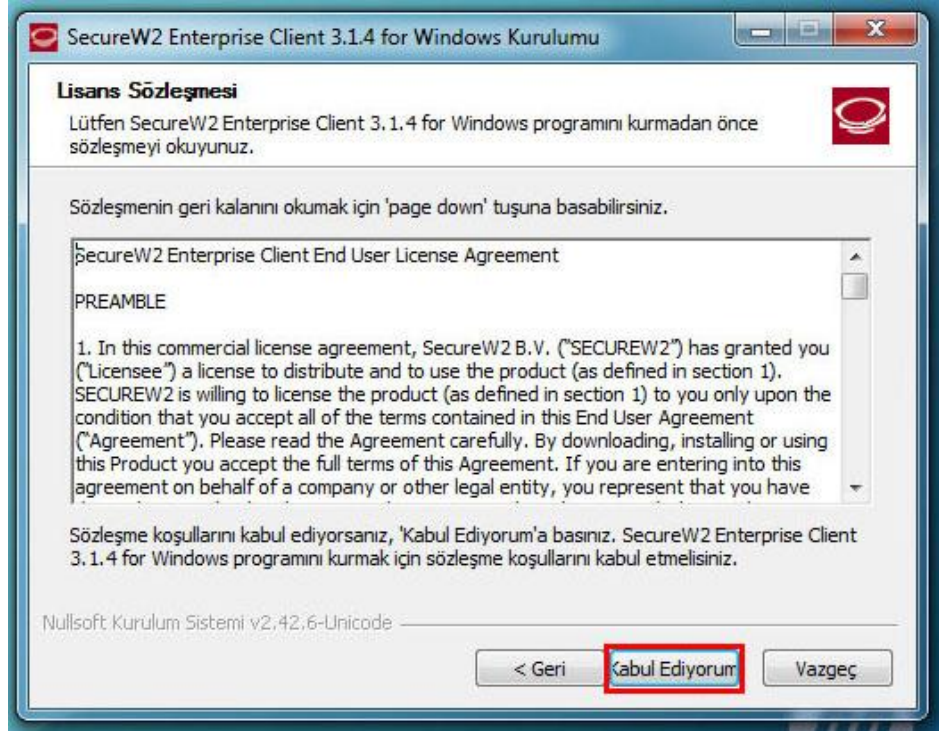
SecureW2 Enterprise Client 3.1.4 for Windows Kurulumu

Lisans Sözleşmesi

Lütfen SecureW2 Enterprise Client 3.1.4 for Windows programını kurmadan önce sözleşmeyi okuyunuz.

Sözleşmenin geri kalanını okumak için 'page down' tuşuna basabilirsiniz.

SecureW2 Enterprise Client End User License Agreement

PREAMBLE

1. In this commercial license agreement, SecureW2 B.V. ("SECUREW2") has granted you ("Licensee") a license to distribute and to use the product (as defined in section 1). SECUREW2 is willing to license the product (as defined in section 1) to you only upon the condition that you accept all of the terms contained in this End User Agreement ("Agreement"). Please read the Agreement carefully. By downloading, installing or using this Product you accept the full terms of this Agreement. If you are entering into this agreement on behalf of a company or other legal entity, you represent that you have

Sözleşme koşullarını kabul ediyorsanız, 'Kabul Ediyorum'a basınız. SecureW2 Enterprise Client 3.1.4 for Windows programını kurmak için sözleşme koşullarını kabul etmelisiniz.

Nullsoft Kurulum Sistemi v2.42.6-Unicode

< Geri

Kabul Ediyorum

Vazgeç